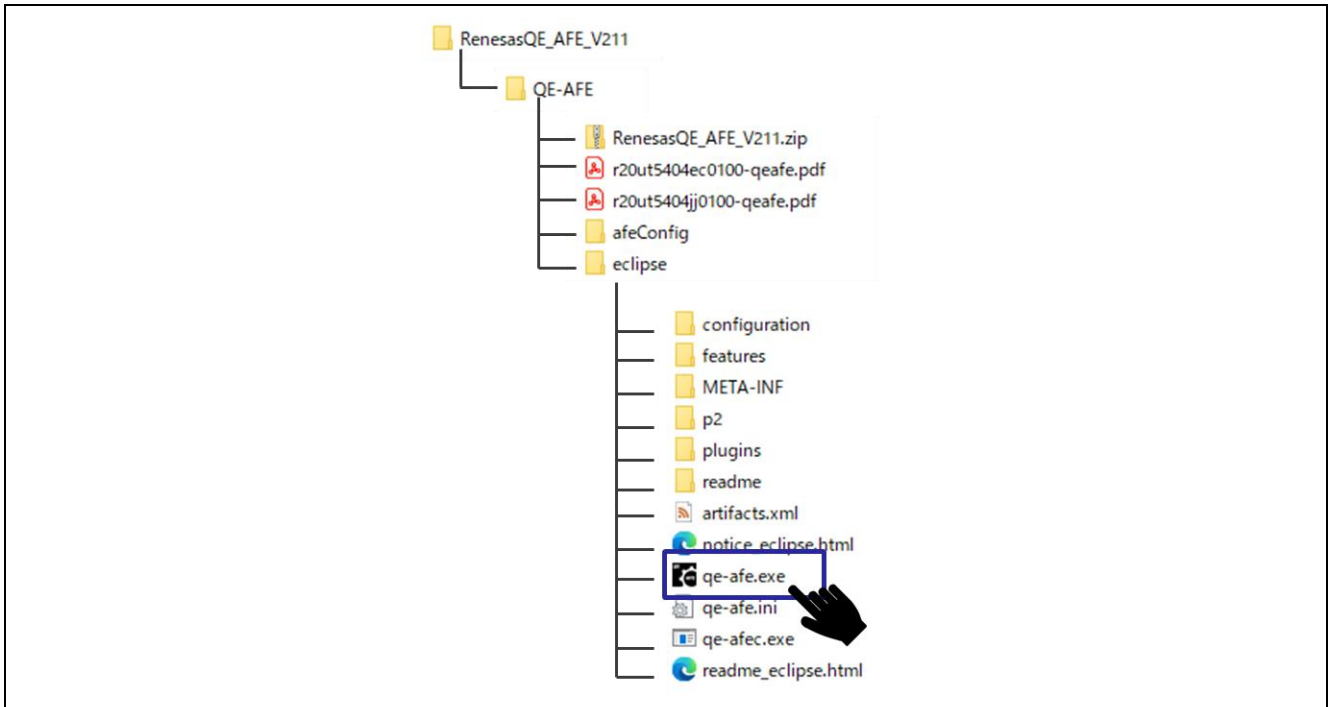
RenesasQE_AFE_V211

QE-AFE

RenesasQE_AFE_V211.zip

r20ut5404ec0100-qeafe.pdf

r20ut5404jj0100-qeafe.pdf

afeConfig

eclipse

configuration

features

META-INF

p2

plugins

readme

artifacts.xml

notice_eclipse.html

qe-afe.exe

qe-afe.ini

qe-afec.exe

readme_eclipse.html